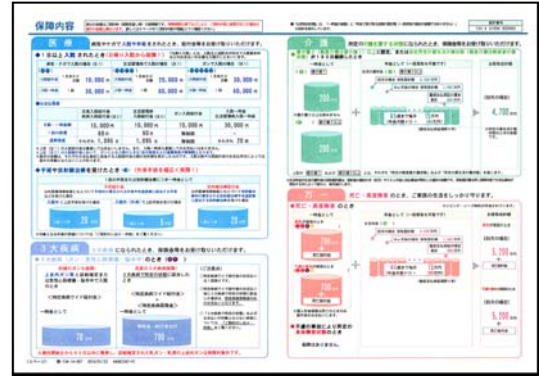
保障内容

医療

介護

3大疾病

死亡・高度障害

10,000円

10,000円

20,000円

25,000円

40,000円

50,000円

10,000円

10,000円

30,000円

200万円

200万円

4,700万円

3,200万円

5,100万円

20万円

20万円

100万円

200万円

200万円

200万円

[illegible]